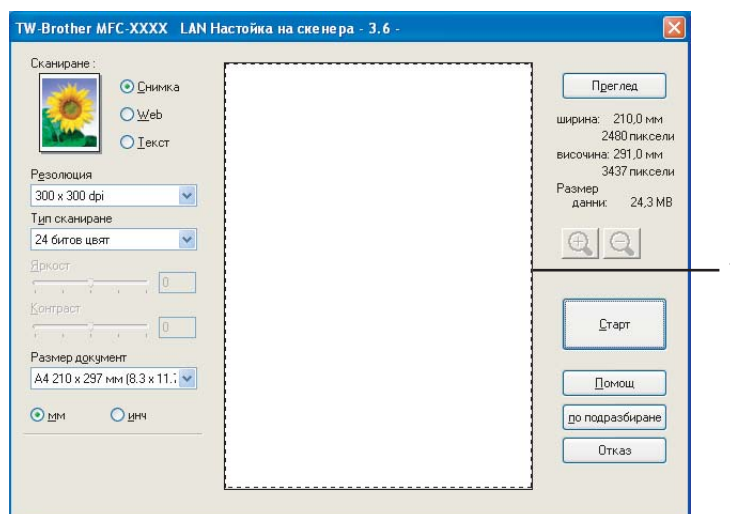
TW-Brother MFC-XXXX LAN Настойка на скенера - 3.6 -

Сканиране :

Снимка

Web

Текст

Резолюция

300 x 300 dpi

Тип сканиране

24 битов цвят

Яркост

0

Контраст

0

Размер документ

A4 210 x 297 мм (8.3 x 11.7

мм

инч

Преглед

ширина: 210,0 мм
2480 пиксели
височина: 291,0 мм
3437 пиксели
Размер
данни: 24,3 MB

Старт

Помощ

по подразбиране

Отказ